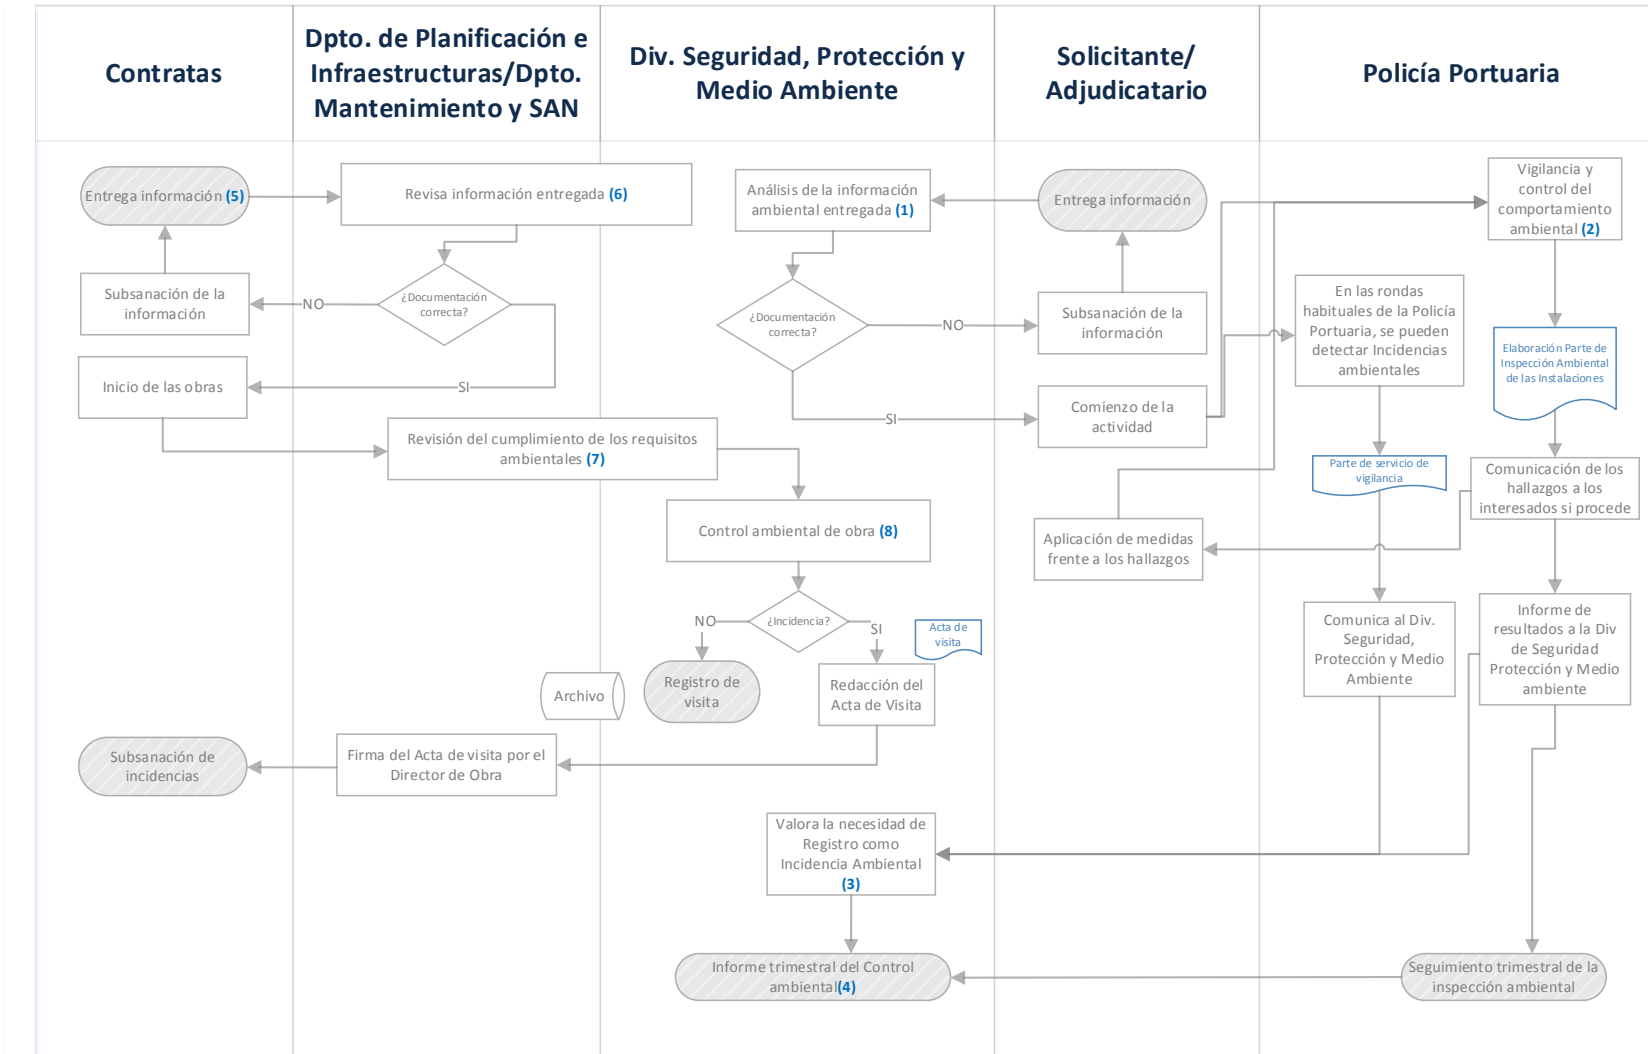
Contratas

Dpto. de Planificación e Infraestructuras/Dpto. Mantenimiento y SAN

Div. Seguridad, Protección y Medio Ambiente

Solicitante/ Adjudicatario

Policía Portuaria

Entrega información (5)

Revisa información entregada (6)

Análisis de la información ambiental entregada (1)

Entrega información

Vigilancia y control del comportamiento ambiental (2)

Subsanación de la información

¿Documentación correcta?

NO

SI

Inicio de las obras

¿Documentación correcta?

NO

SI

Subsanación de la información

Comienzo de la actividad

En las rondas habituales de la Policía Portuaria, se pueden detectar Incidencias ambientales

Elaboración Parte de Inspección Ambiental de las Instalaciones

Revisión del cumplimiento de los requisitos ambientales (7)

Parte de servicio de vigilancia

Comunicación de los hallazgos a los interesados si procede

Control ambiental de obra (8)

Aplicación de medidas frente a los hallazgos

NO

¿Incidencia?

SI

Acta de visita

Archivo

Registro de visita

Redacción del Acta de Visita

Comunica al Div. Seguridad, Protección y Medio Ambiente

Informe de resultados a la Div de Seguridad Protección y Medio ambiente

Subsanación de incidencias

Firma del Acta de visita por el Director de Obra

Valora la necesidad de Registro como Incidencia Ambiental (3)

Informe trimestral del Control ambiental(4)

Seguimiento trimestral de la inspección ambiental